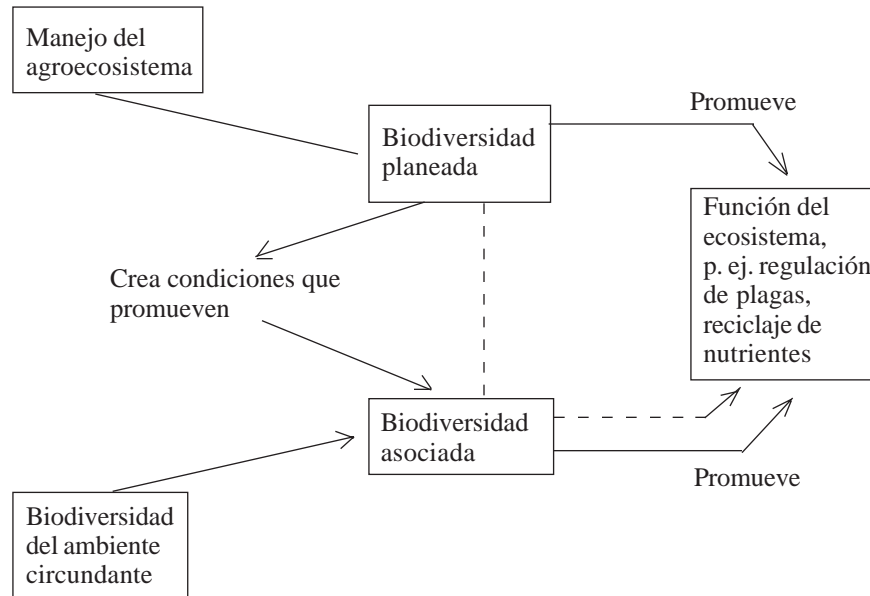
Manejo del agroecosistema

Promueve

Biodiversidad planeada

Función del ecosistema, p. ej. regulación de plagas, reciclaje de nutrientes

Crea condiciones que promueven

Biodiversidad asociada

Promueve

Biodiversidad del ambiente circundante